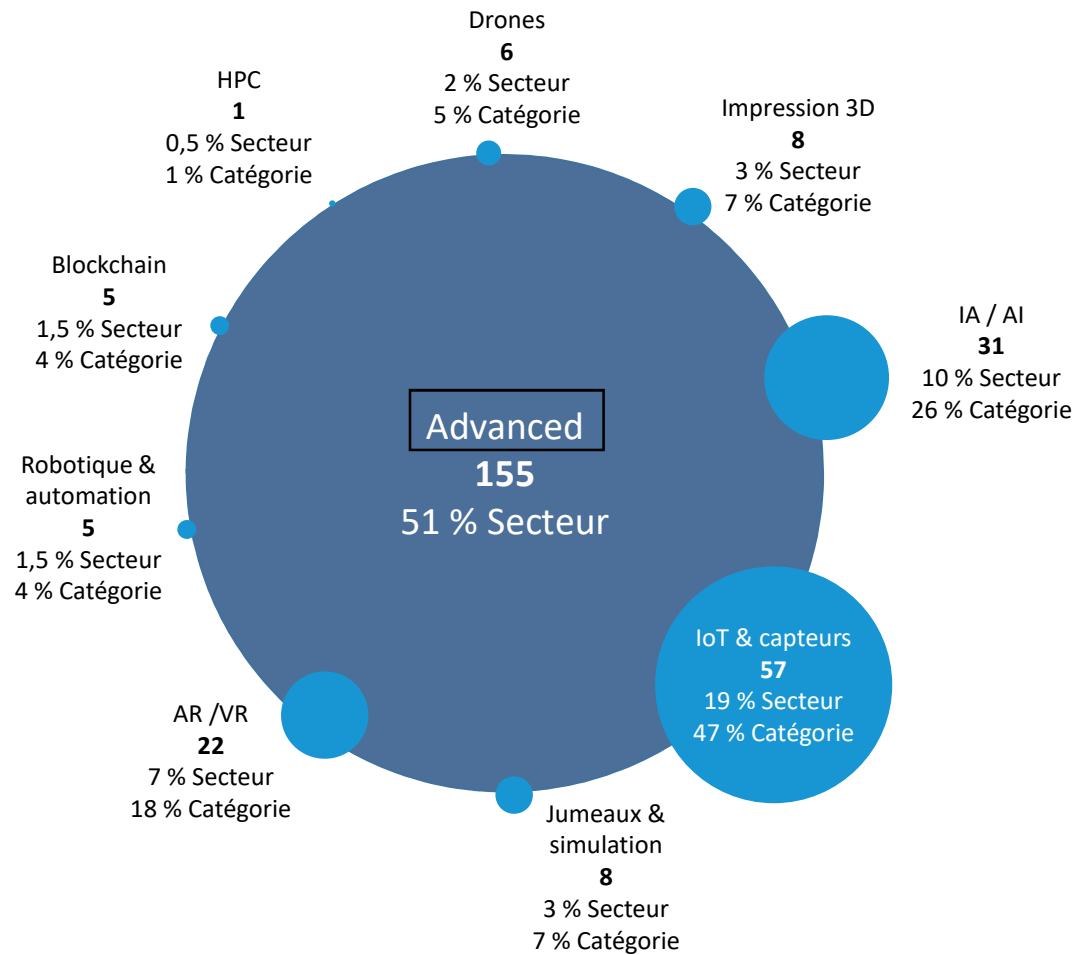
Drones
**6**
2 % Secteur
5 % Catégorie

HPC
**1**
0,5 % Secteur
1 % Catégorie

Impression 3D
**8**
3 % Secteur
7 % Catégorie

Blockchain
**5**
1,5 % Secteur
4 % Catégorie

IA / AI
**31**
10 % Secteur
26 % Catégorie

Advanced
**155**
51 % Secteur

Robotique & automation
**5**
1,5 % Secteur
4 % Catégorie

IoT & capteurs
**57**
19 % Secteur
47 % Catégorie

AR /VR
**22**
7 % Secteur
18 % Catégorie

Jumeaux & simulation
**8**
3 % Secteur
7 % Catégorie